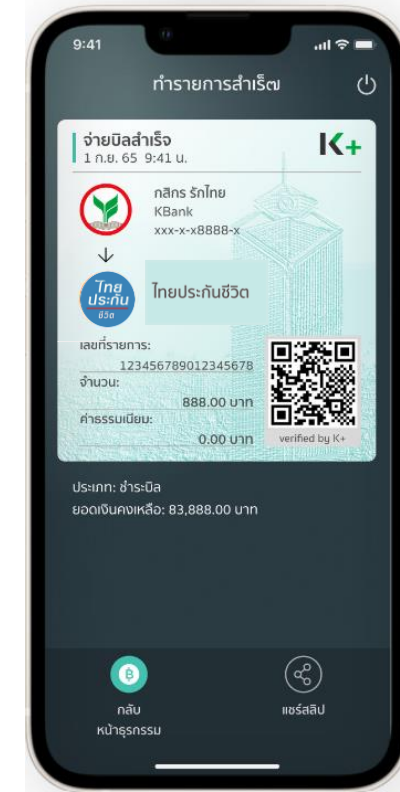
9:41

ทำรายการสำเร็จ

จ่ายบิลสำเร็จ
1 ก.ย. 65 9:41 น.

K+

กสิกร รักไทย
KBank
xxx-x-x8888-x

↓

ไทย ประกัน ชีวิต

ไทยประกันชีวิต

เลขที่รายการ:
123456789012345678
จำนวน:
888.00 บาท
ค่าธรรมเนียม:
0.00 บาท

verified by K+

ประเภท: ชำระบิล
ยอดเงินคงเหลือ: 83,888.00 บาท

กลับ
หน้าธุรกรรม

แชร์สลิป